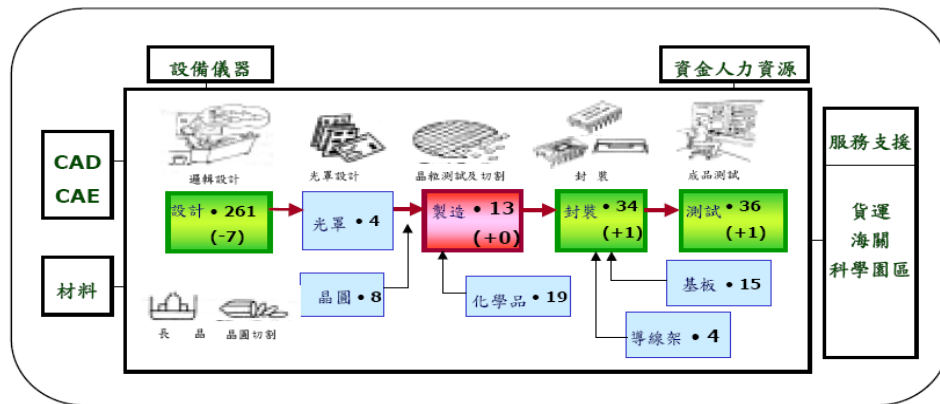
設備儀器

資金人力資源

CAD
CAE

材料

服務支援

貨運
海關
科學園區

邏輯設計

光罩設計

晶粒測試及切割

封 裝

成品測試

設計 • 261
(-7)

光罩 • 4

製造 • 13
(+0)

封裝 • 34
(+1)

測試 • 36
(+1)

晶圓 • 8

化學品 • 19

基板 • 15

導線架 • 4

長 晶

晶圓切割